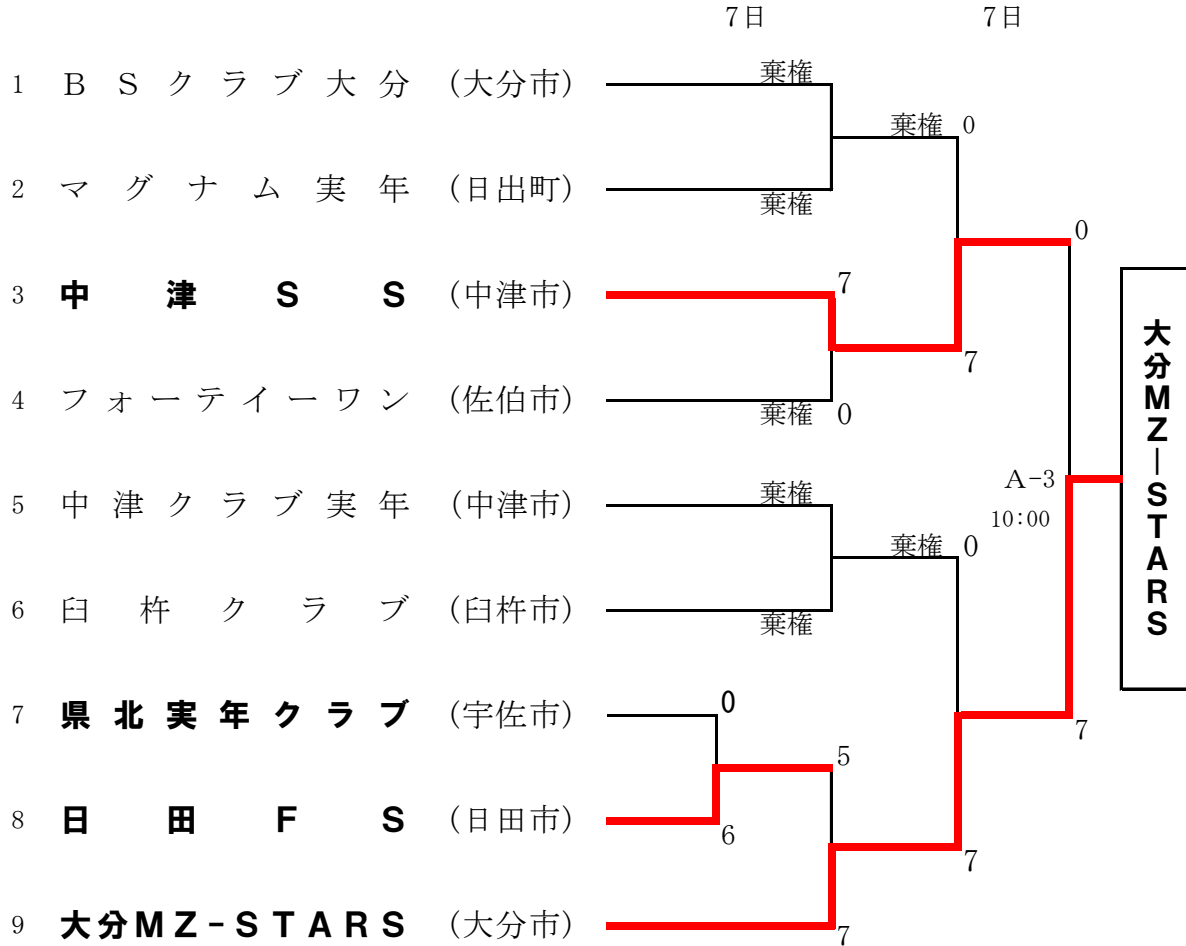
7日　7日

1　ＢＳクラブ大分　（大分市）
2　マグナム実年　（日出町）
3　中津ＳＳ　（中津市）
4　フォーテイーワン　（佐伯市）
5　中津クラブ実年　（中津市）
6　臼杵クラブ　（臼杵市）
7　県北実年クラブ　（宇佐市）
8　日田ＦＳ　（日田市）
9　大分ＭＺ－ＳＴＡＲＳ　（大分市）

棄権
棄権
7
棄権　0
棄権
棄権
0
6
5
7
棄権　0
7
棄権　0
7
0
A-3
10:00
7

大分ＭＺ－ＳＴＡＲＳ